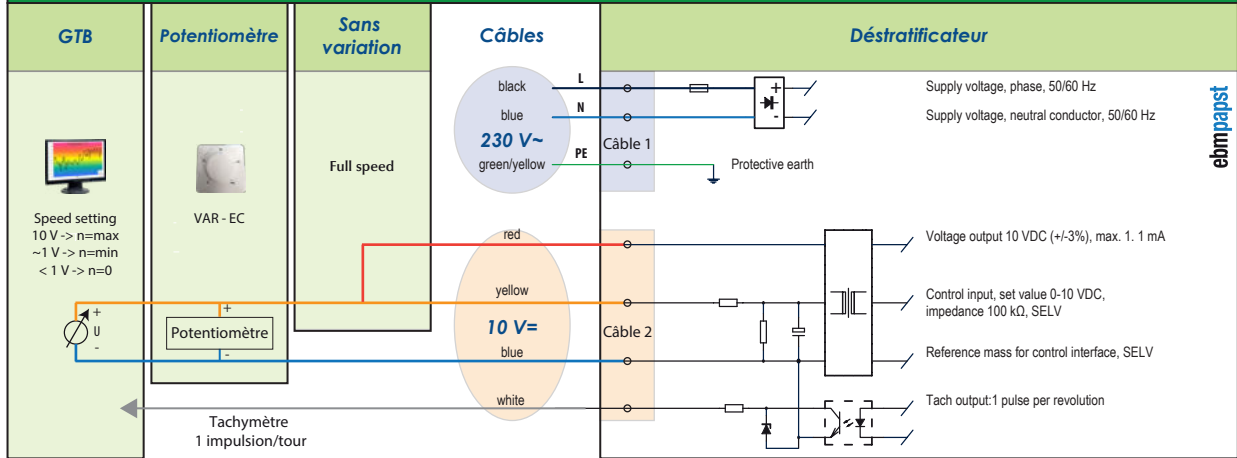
GTB

Potentiomètre

Sans variation

Câbles

Déstratificateur

Speed setting
10 V -> n=max
~1 V -> n=min
< 1 V -> n=0

+
U
-

VAR - EC

+
Potentiomètre
-

Full speed

black
blue
230 V~
green/yellow

L
N
PE

Câble 1

red
yellow
10 V=
blue
white

Câble 2

Tachymètre
1 impulsion/tour

+
-

Supply voltage, phase, 50/60 Hz
Supply voltage, neutral conductor, 50/60 Hz
Protective earth
Voltage output 10 VDC (+/-3%), max. 1. 1 mA
Control input, set value 0-10 VDC, impedance 100 kΩ, SELV
Reference mass for control interface, SELV
Tach output:1 pulse per revolution

ebmpapst